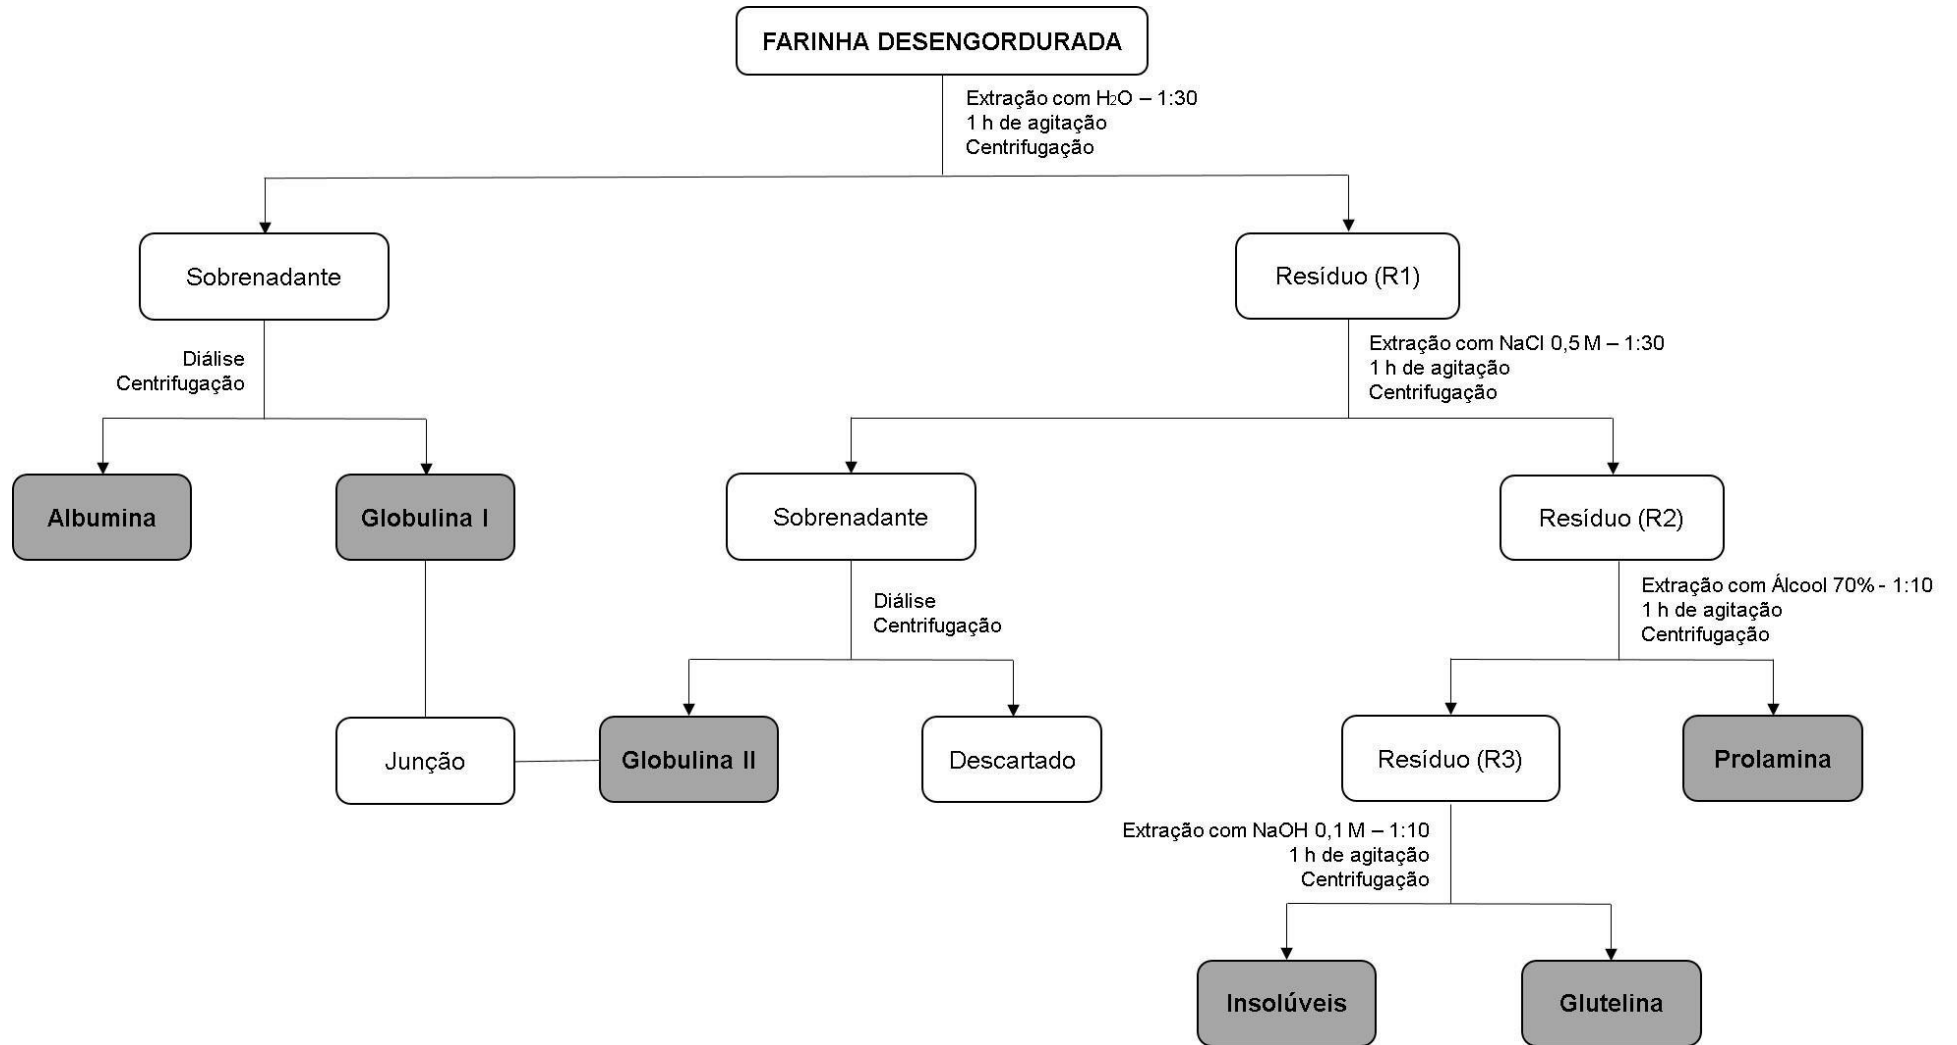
FARINHA DESENGORDURADA

Extração com $H_2O$ – 1:30
1 h de agitação
Centrifugação

Sobrenadante

Resíduo (R1)

Diálise
Centrifugação

Extração com NaCl 0,5 M – 1:30
1 h de agitação
Centrifugação

Albumina

Globulina I

Sobrenadante

Resíduo (R2)

Diálise
Centrifugação

Extração com Álcool 70% - 1:10
1 h de agitação
Centrifugação

Junção

Globulina II

Descartado

Resíduo (R3)

Prolamina

Extração com NaOH 0,1 M – 1:10
1 h de agitação
Centrifugação

Insolúveis

Glutelina